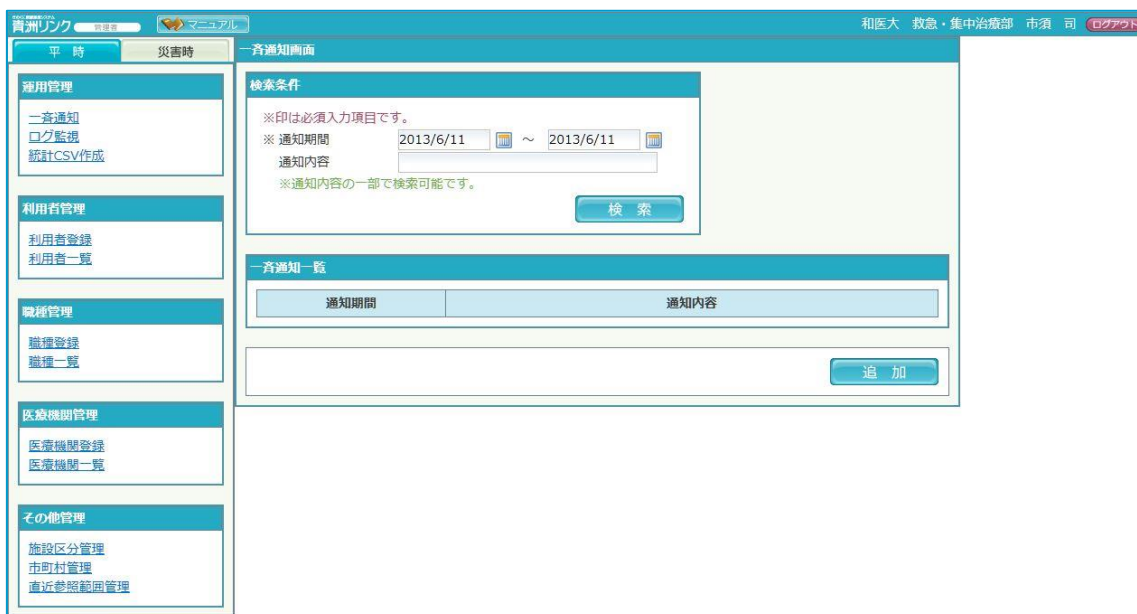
貴洲リンク 管理者 マニュアル

和医大 救急・集中治療部 市須 司 ログアウト

平 時 | 災害時

運用管理
一斉通知
ログ監視
統計CSV作成

利用者管理
利用者登録
利用者一覧

職種管理
職種登録
職種一覧

医療機関管理
医療機関登録
医療機関一覧

その他管理
施設区分管理
市町村管理
直近参照範囲管理

一斉通知画面

検索条件
※印は必須入力項目です。
※ 通知期間 2013/6/11 ～ 2013/6/11
通知内容
※通知内容の一部で検索可能です。
検 索

一斉通知一覧

| 通知期間 | 通知内容 |
|---|---|

追 加